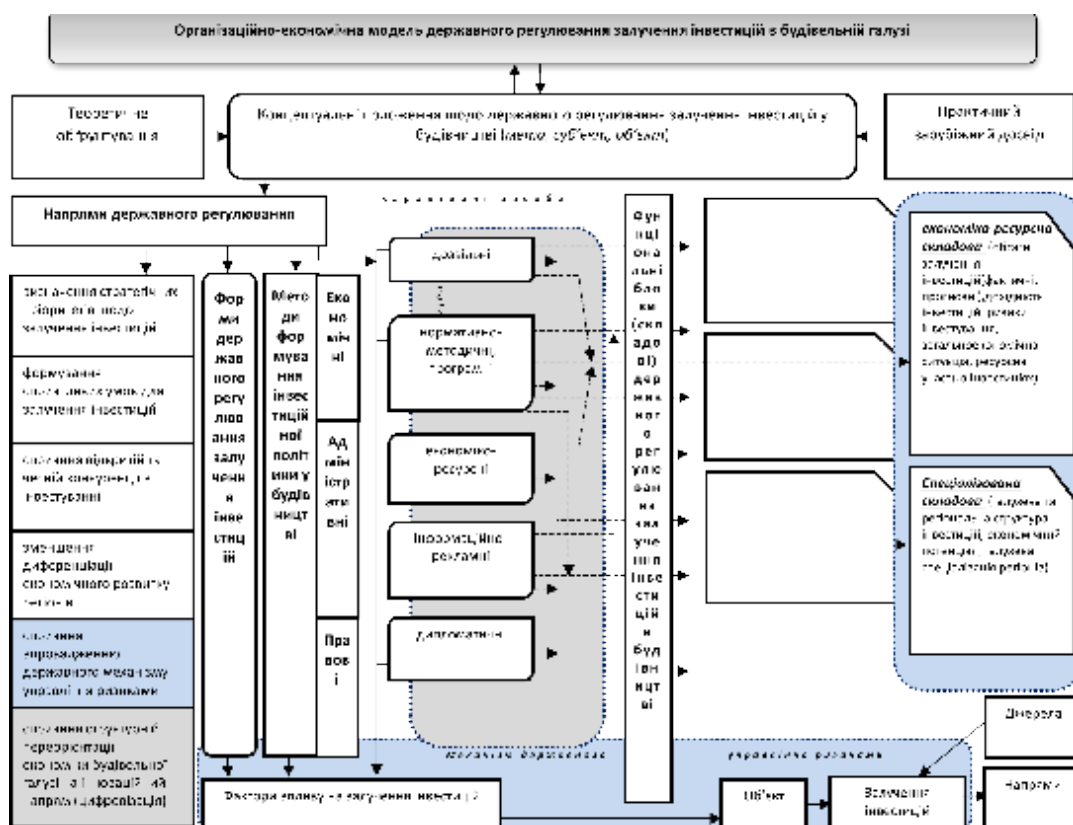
Організаційно-економічна модель державного регулювання залучення інвестицій в будівельній галузі

Теоретичне обґрунтування

Концептуальні положення щодо державного регулювання залучення інвестицій у будівництві (мета, суб'єкт, об'єкт)

Практичний зарубіжний досвід

Напрями державного регулювання

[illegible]

Фор ми дер жав ного регу лю вання залу чення інве стиц ій

Мето ди фор мува ння інвес тицій ної політ ики у будів ницт ві

Еко но мічн і

Ад мін істр ати вні

Пра вов і

державні

нормативно-методичні, програмні

економіко-ресурсні

інформаційно-рекламні

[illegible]

Фун кці она льні бло ки (скл адо ві) дер жав ног о рег улю ван ня зал уче ння інве стиц ій в буд іве ниц тві

економіко-ресурсна складова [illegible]

Спеціалізована складова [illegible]

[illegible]

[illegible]

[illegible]

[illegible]

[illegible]

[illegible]

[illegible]

Об'єкт

Залучення інвестицій

Напрями

Джерела